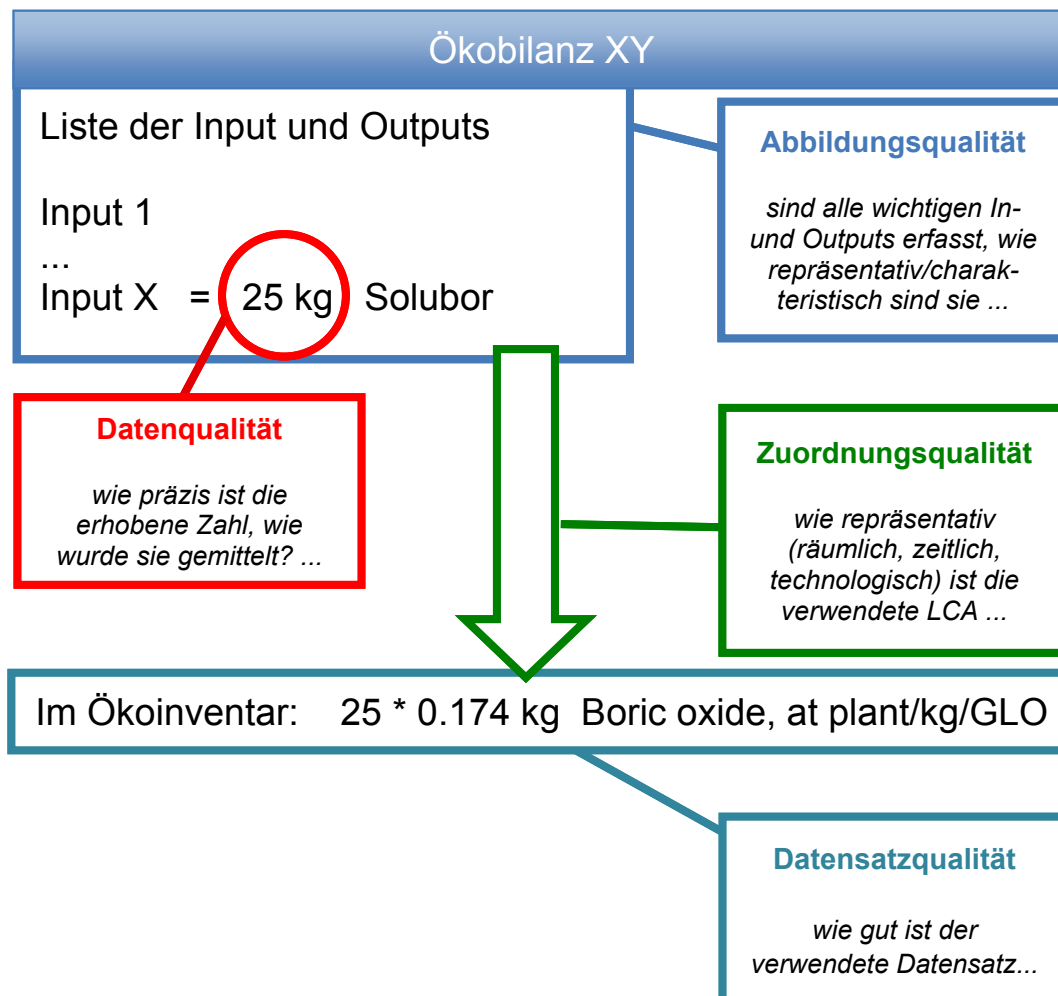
Ökobilanz XY

Liste der Input und Outputs

Input 1
...
Input X = 25 kg Solubor

Abbildungsqualität

sind alle wichtigen In- und Outputs erfasst, wie repräsentativ/charakteristisch sind sie ...

Datenqualität

wie präzis ist die erhobene Zahl, wie wurde sie gemittelt? ...

Zuordnungsqualität

wie repräsentativ (räumlich, zeitlich, technologisch) ist die verwendete LCA ...

Im Ökoinventar: 25 * 0.174 kg Boric oxide, at plant/kg/GLO

Datensatzqualität

wie gut ist der verwendete Datensatz...